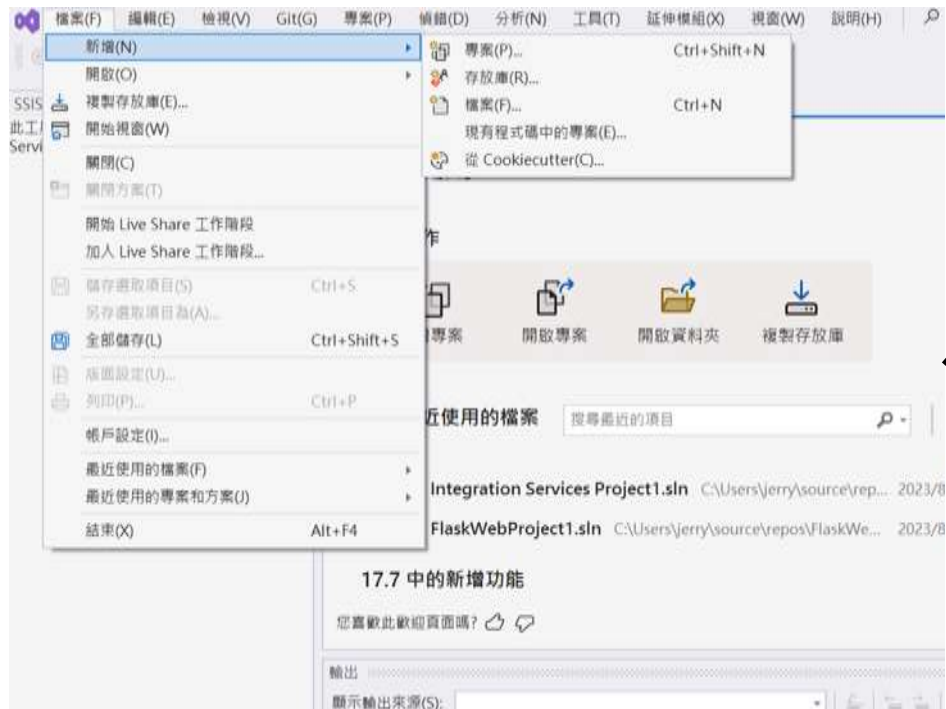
檔案(F) 編輯(E) 檢視(V) Git(G) 專案(P) 偵錯(D) 分析(N) 工具(T) 延伸模組(X) 視窗(W) 說明(H)

SSIS
此工
Servi

新增(N)
開啟(O)
複製存放庫(E)...
開始視窗(W)
關閉(C)
關閉方案(T)
開始 Live Share 工作階段
加入 Live Share 工作階段...
儲存選取項目(S) Ctrl+S
另存選取項目為(A)...
全部儲存(L) Ctrl+Shift+S
版面設定(U)...
列印(P)... Ctrl+P
帳戶設定(I)...
最近使用的檔案(F)
最近使用的專案和方案(J)
結束(X) Alt+F4

專案(P)... Ctrl+Shift+N
存放庫(R)...
檔案(F)... Ctrl+N
現有程式碼中的專案(E)...
從 Cookiecutter(C)...

作

專案 開啟專案 開啟資料夾 複製存放庫

近使用的檔案 搜尋最近的項目

Integration Services Project1.sln C:\Users\jerry\source\rep... 2023/8
FlaskWebProject1.sln C:\Users\jerry\source\repos\FlaskWe... 2023/8

17.7 中的新增功能

您喜歡此歡迎頁面嗎?

輸出
顯示輸出來源(S):